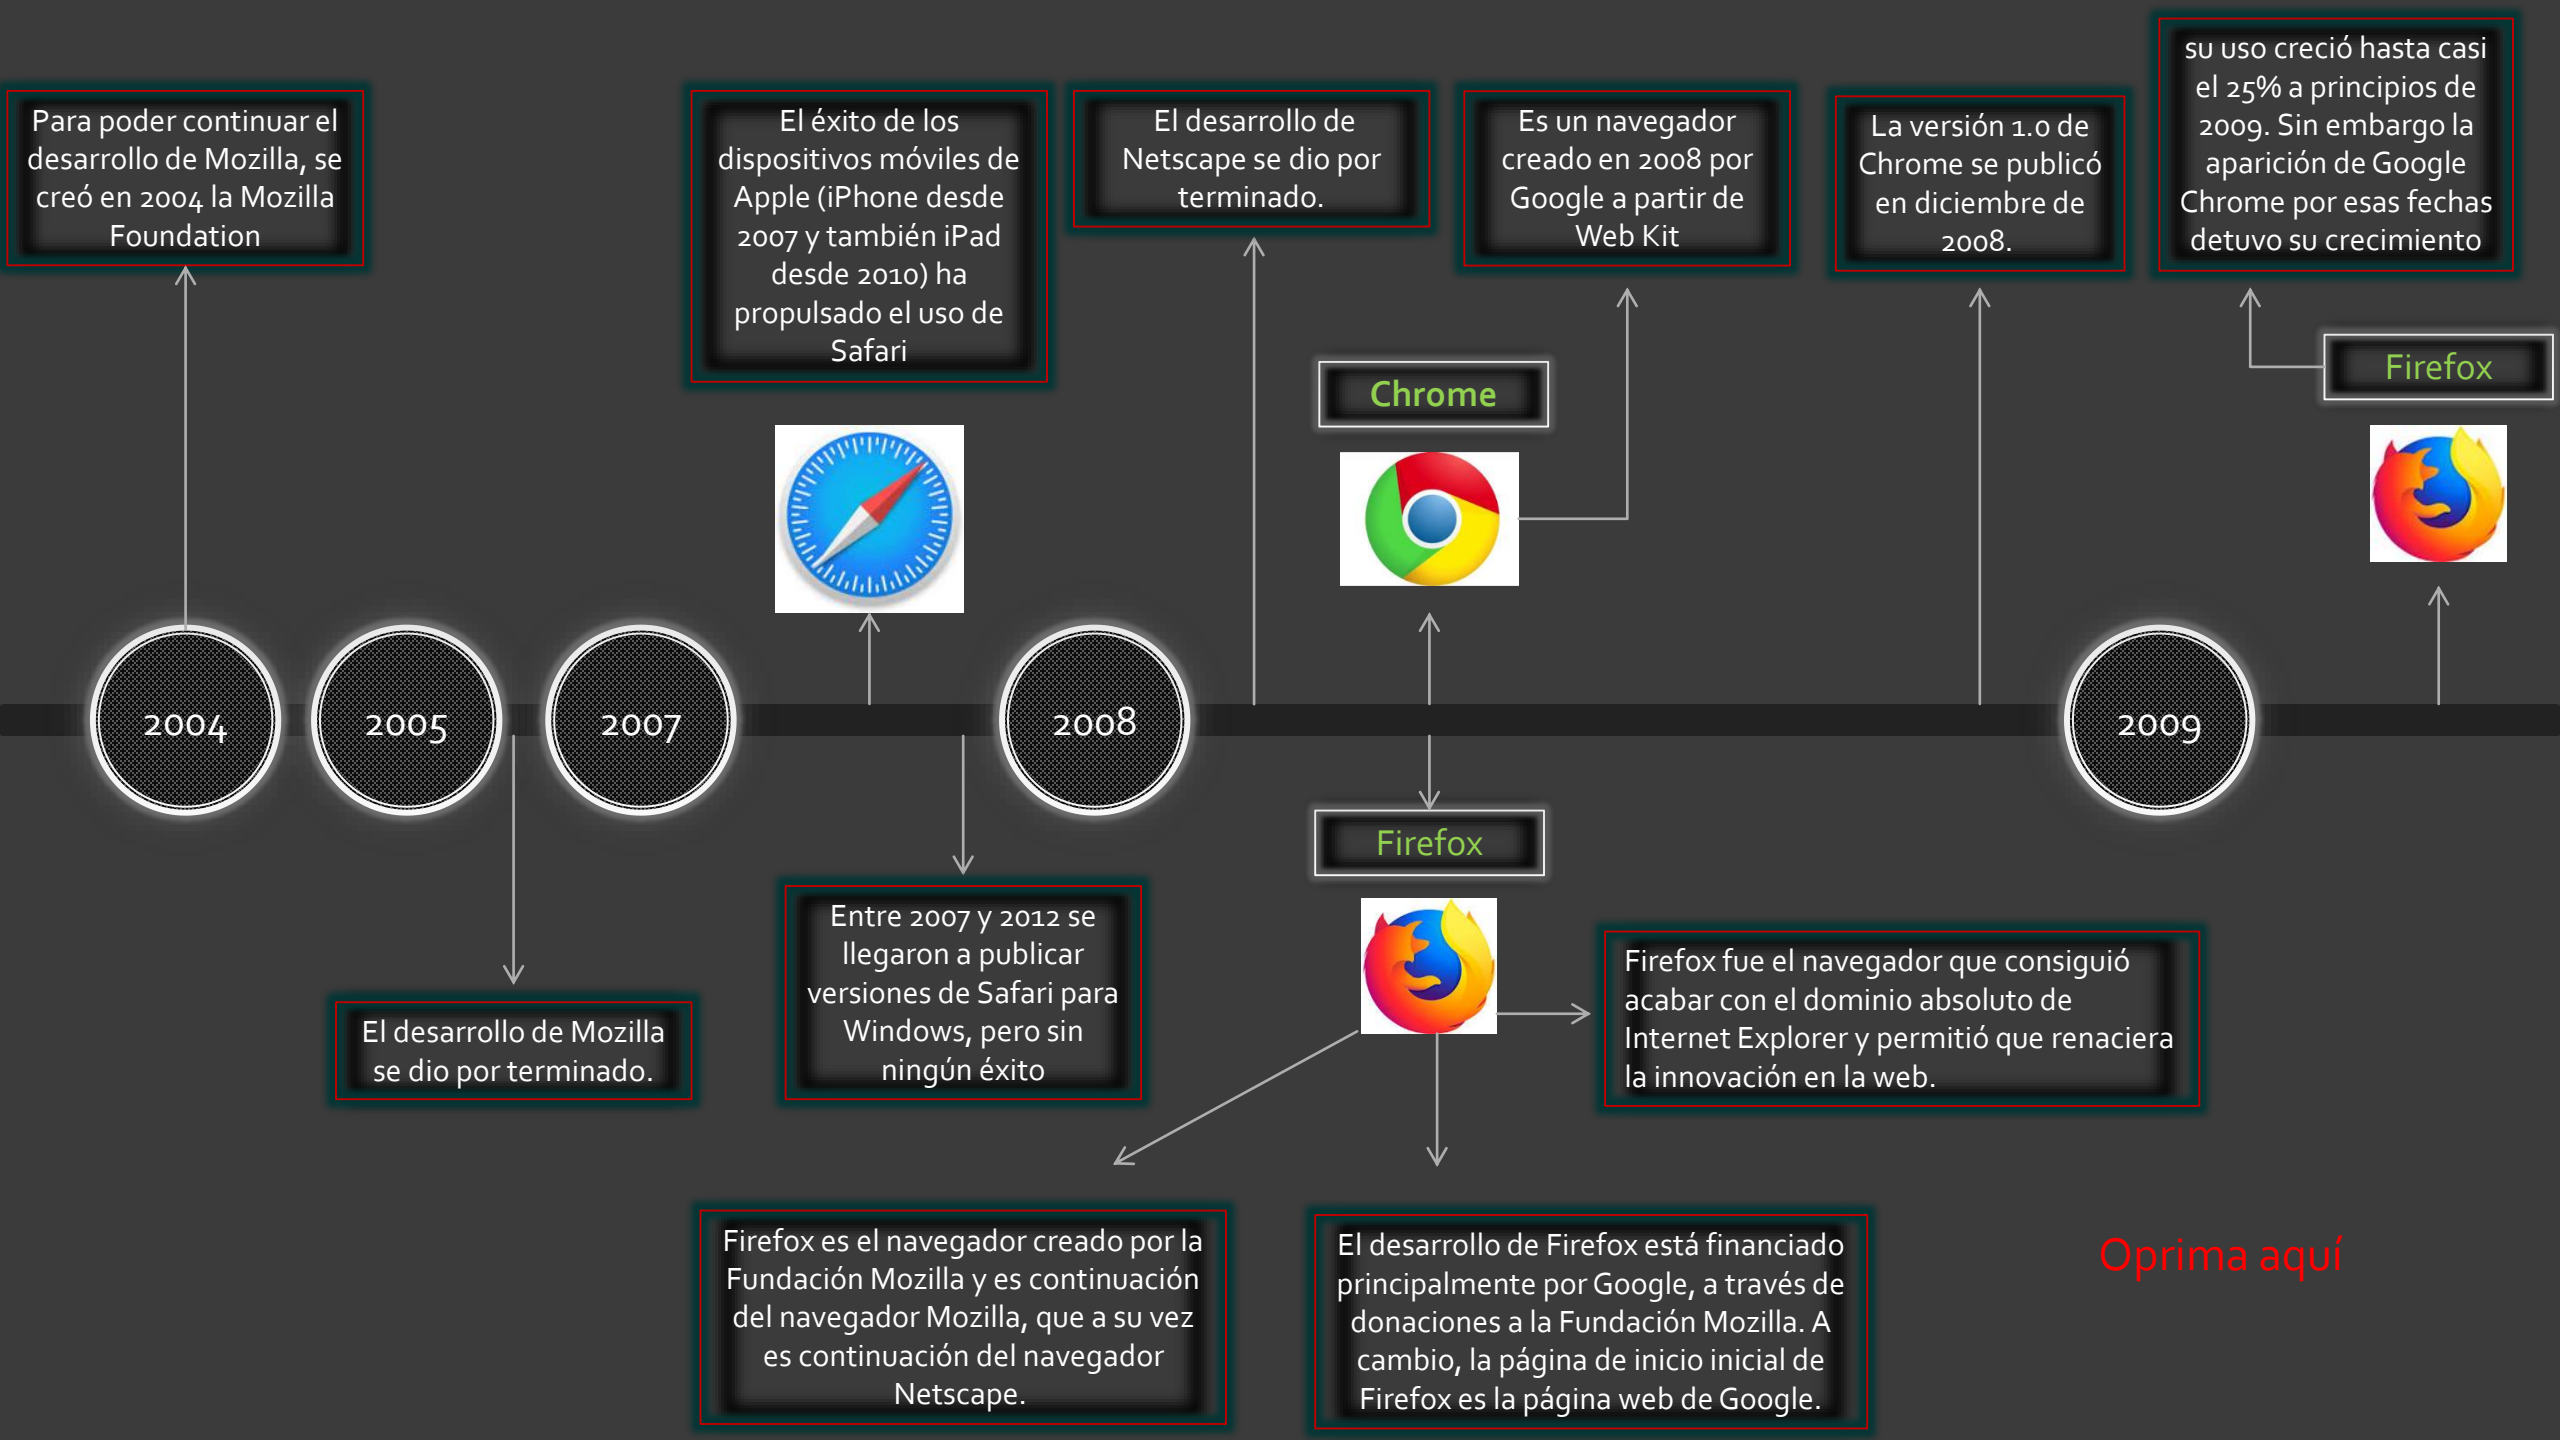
Para poder continuar el desarrollo de Mozilla, se creó en 2004 la Mozilla Foundation

El éxito de los dispositivos móviles de Apple (iPhone desde 2007 y también iPad desde 2010) ha propulsado el uso de Safari

El desarrollo de Netscape se dio por terminado.

Es un navegador creado en 2008 por Google a partir de Web Kit

La versión 1.0 de Chrome se publicó en diciembre de 2008.

su uso creció hasta casi el 25% a principios de 2009. Sin embargo la aparición de Google Chrome por esas fechas detuvo su crecimiento

Chrome

Firefox

2004

2005

2007

2008

2009

Firefox

El desarrollo de Mozilla se dio por terminado.

Entre 2007 y 2012 se llegaron a publicar versiones de Safari para Windows, pero sin ningún éxito

Firefox fue el navegador que consiguió acabar con el dominio absoluto de Internet Explorer y permitió que renaciera la innovación en la web.

Firefox es el navegador creado por la Fundación Mozilla y es continuación del navegador Mozilla, que a su vez es continuación del navegador Netscape.

El desarrollo de Firefox está financiado principalmente por Google, a través de donaciones a la Fundación Mozilla. A cambio, la página de inicio inicial de Firefox es la página web de Google.

Oprima aquí